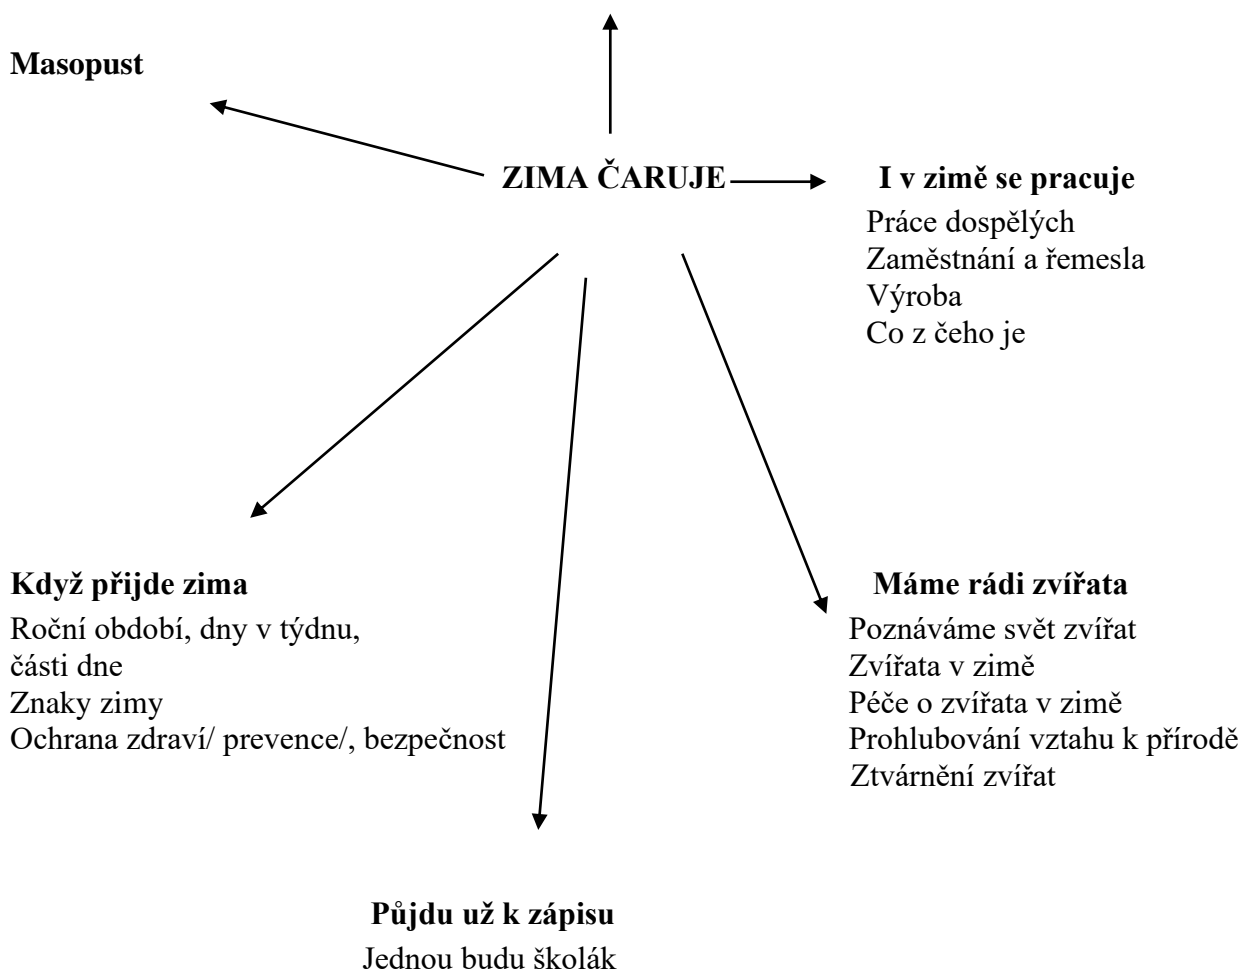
Masopust

ZIMA ČARUJE

I v zimě se pracuje
Práce dospělých
Zaměstnání a řemesla
Výroba
Co z čeho je

Když přijde zima
Roční období, dny v týdnu, části dne
Znaky zimy
Ochrana zdraví/ prevence/, bezpečnost

Máme rádi zvířata
Poznáváme svět zvířat
Zvířata v zimě
Péče o zvířata v zimě
Prohlubování vztahu k přírodě
Ztvárnění zvířat

Půjdu už k zápisu
Jednou budu školák